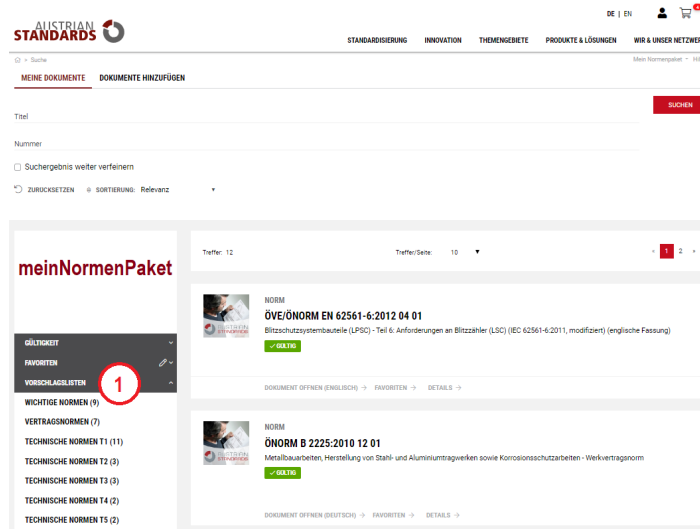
AUSTRIAN STANDARDS

DE | EN

STANDARDISIERUNG INNOVATION THEMENGEBIETE PRODUKTE & LÖSUNGEN WIR & UNSER NETZWE

Suche

Mein Normenpaket

MEINE DOKUMENTE DOKUMENTE HINZUFÜGEN

Titel

SUCHEN

Nummer

Suchergebnis weiter verfeinern

ZURÜCKSETZEN SORTIERUNG: Relevanz

meinNormenPaket

GÜLTIGKEIT

FAVORITEN

VORSCHLAGSLISTEN

1

WICHTIGE NORMEN (9)

VERTRAGSNORMEN (7)

TECHNISCHE NORMEN T1 (11)

TECHNISCHE NORMEN T2 (3)

TECHNISCHE NORMEN T3 (3)

TECHNISCHE NORMEN T4 (2)

TECHNISCHE NORMEN T5 (2)

Treffer: 12

Treffer/Seite: 10

1 2

NORM

ÖVE/ÖNORM EN 62561-6:2012 04 01

Blitzschutzsystembauteile (LPSC) - Teil 6: Anforderungen an Blitzzähler (LSC) (IEC 62561-6:2011, modifiziert) (englische Fassung)

GÜLTIG

DOKUMENT ÖFFNEN (ENGLISCH) → FAVORITEN → DETAILS →

NORM

ÖNORM B 2225:2010 12 01

Metallbauarbeiten, Herstellung von Stahl- und Aluminiumtragwerken sowie Korrosionsschutzarbeiten - Werkvertragsnorm

GÜLTIG

DOKUMENT ÖFFNEN (DEUTSCH) → FAVORITEN → DETAILS →